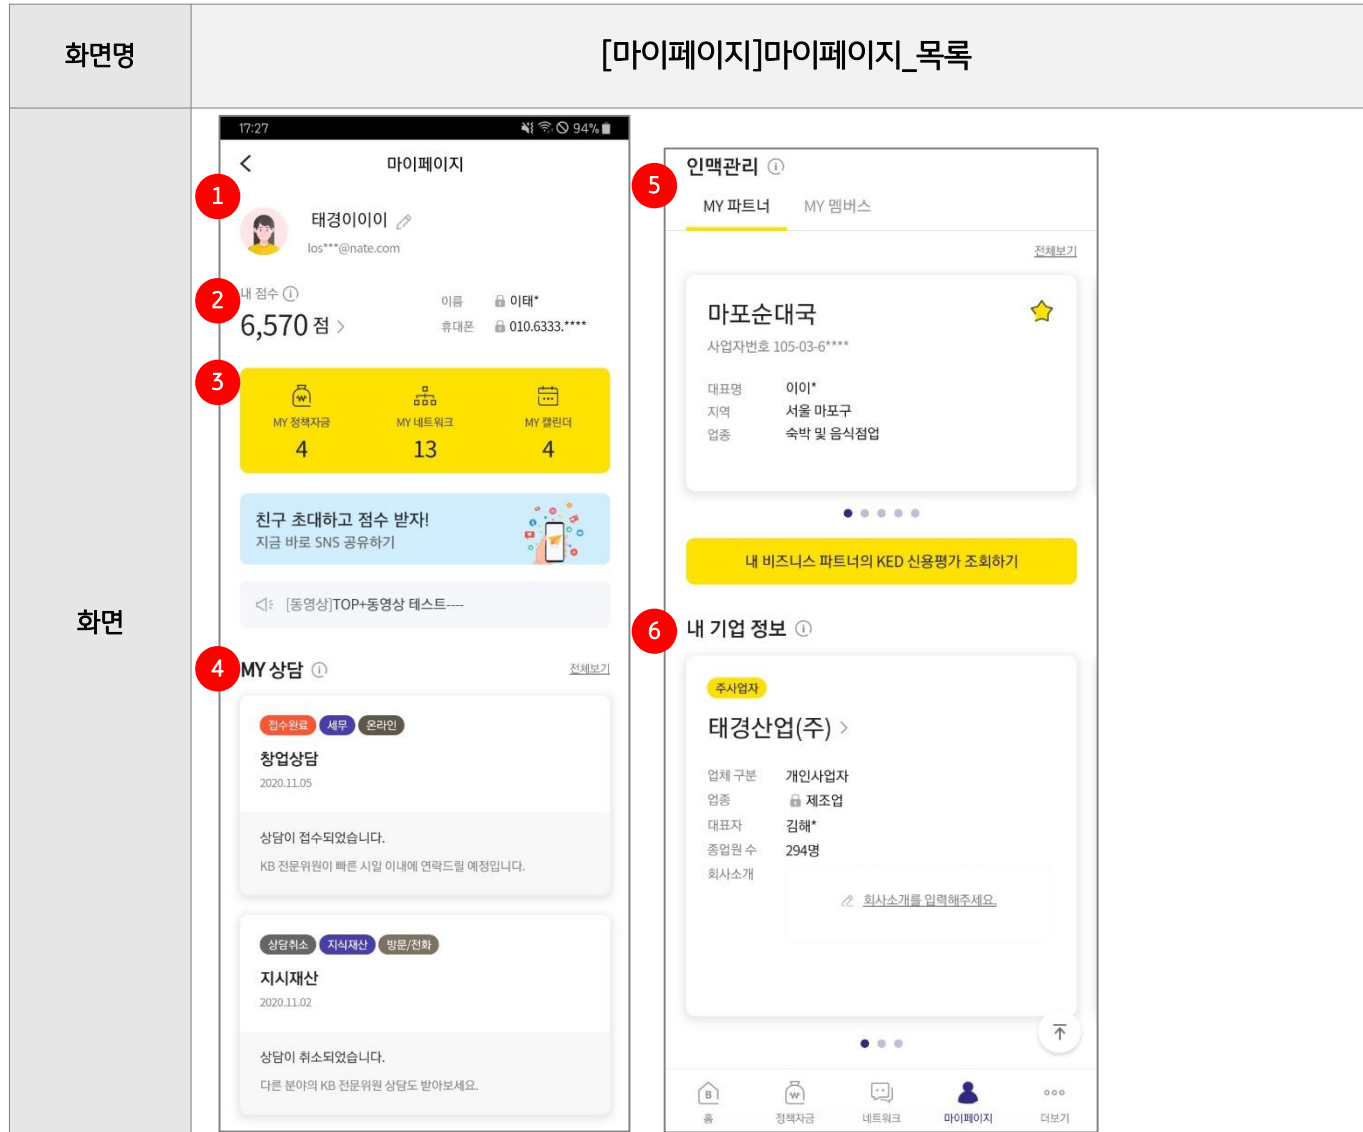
| 화면명 | [마이페이지]마이페이지_목록 |
|---|---|
| 화면 | |

17:27
94%

마이페이지

1
태경이이이
los***@nate.com

2
내 점수
6,570 점 >
이름 이태*
휴대폰 010.6333.****

3
MY 정책자금
4
MY 네트워크
13
MY 캘린더
4

친구 초대하고 점수 받자!
지금 바로 SNS 공유하기

[동영상]TOP+동영상 테스트----

4
MY 상담
전체보기

접수완료 세무 온라인
창업상담
2020.11.05
상담이 접수되었습니다.
KB 전문위원이 빠른 시일 이내에 연락드릴 예정입니다.

상담취소 지식재산 방문/전화
지시재산
2020.11.02
상담이 취소되었습니다.
다른 분야의 KB 전문위원 상담도 받아보세요.

5
인맥관리
MY 파트너 MY 멤버스
전체보기

마포순대국
사업자번호 105-03-6****
대표명 이이*
지역 서울 마포구
업종 숙박 및 음식점업

내 비즈니스 파트너의 KED 신용평가 조회하기

6
내 기업 정보

주사업자
태경산업(주) >
업체 구분 개인사업자
업종 제조업
대표자 김해*
종업원 수 294명
회사소개
회사소개를 입력해주세요.

홈 정책자금 네트워크 마이페이지 더보기